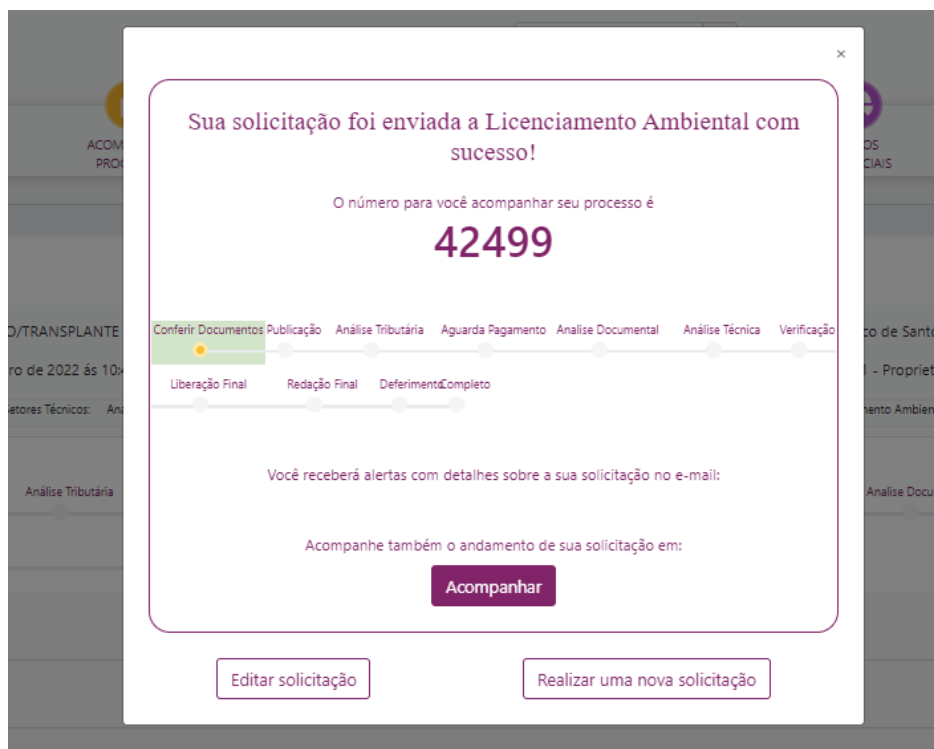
ACOM PROC

OS CIAIS

O/TRANSPLANTE

ro de 2022 às 10:

etores Técnicos: An

Análise Tributária

co de Sant

l - Propriet

ento Ambien

Análise Docu

×

Sua solicitação foi enviada a Licenciamento Ambiental com sucesso!

O número para você acompanhar seu processo é

42499

Conferir Documentos Publicação Análise Tributária Aguarda Pagamento Analise Documental Análise Técnica Verificação

Liberação Final Redação Final Deferimento Completo

Você receberá alertas com detalhes sobre a sua solicitação no e-mail:

Acompanhe também o andamento de sua solicitação em:

Acompanhar

Editar solicitação

Realizar uma nova solicitação